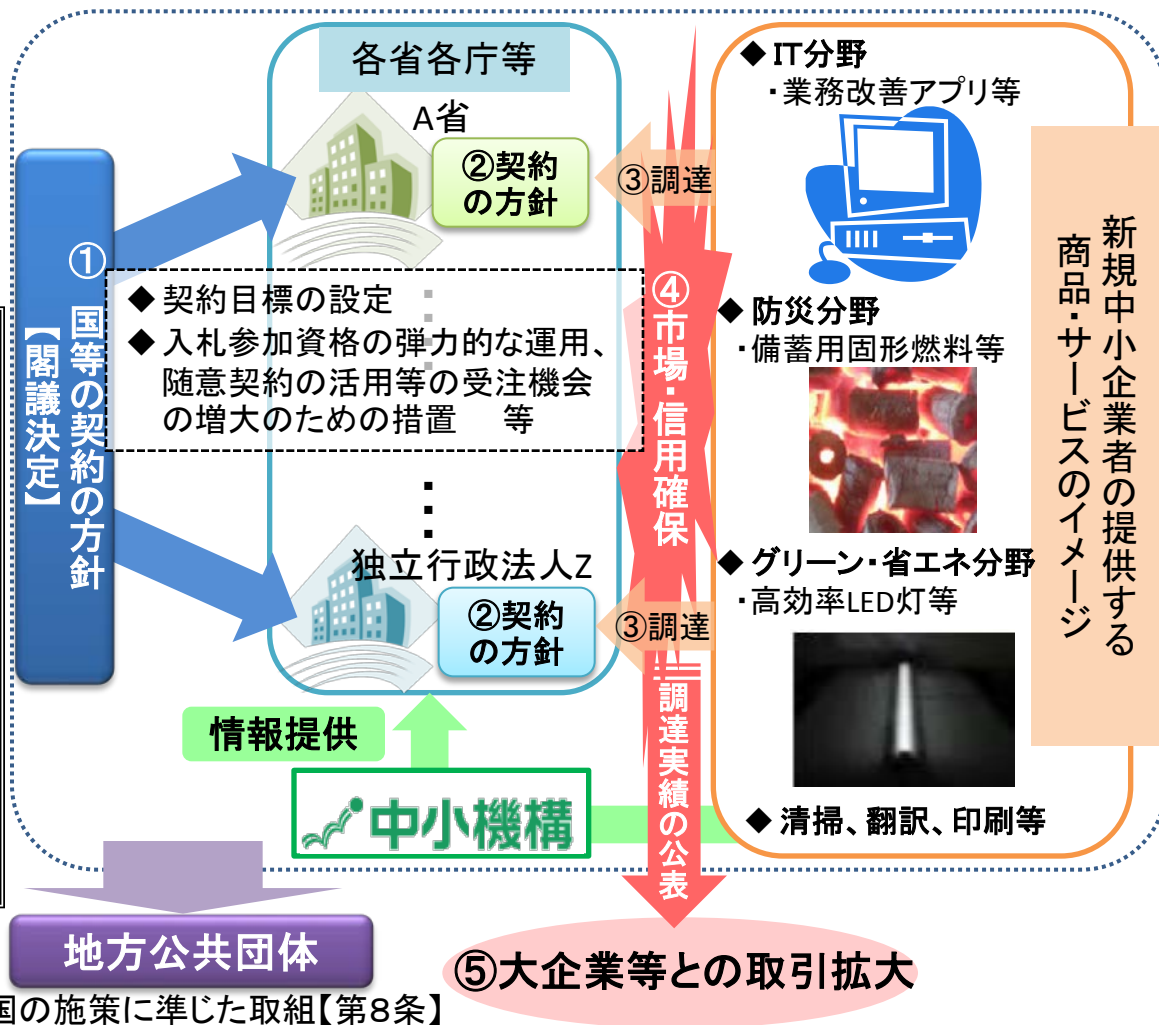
各省各庁等

A省

②契約の方針

③調達

◆ 契約目標の設定

◆ 入札参加資格の弾力的な運用、随意契約の活用等の受注機会の増大のための措置　等

独立行政法人Z

②契約の方針

③調達

①国等の契約の方針【閣議決定】

④市場・信用確保

調達実績の公表

情報提供

中小機構

◆ IT分野
・業務改善アプリ等

◆ 防災分野
・備蓄用固形燃料等

◆ グリーン・省エネ分野
・高効率LED灯等

◆ 清掃、翻訳、印刷等

新規中小企業者の提供する商品・サービスのイメージ

地方公共団体

国の施策に準じた取組【第8条】

⑤大企業等との取引拡大